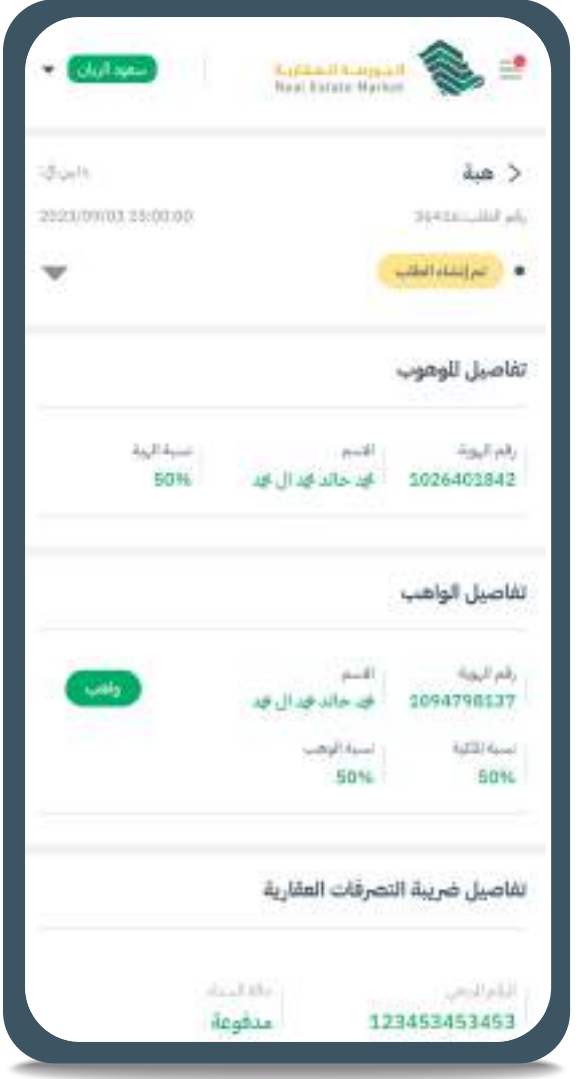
البورصة العقارية
Real Estate Market

سعود الريان

هبة >

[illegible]

رقم الطلب: 364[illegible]

2023/09/03 15:00:00

تم إنشاء الطلب

تفاصيل الموهوب

رقم الهوية
1026401842

الاسم
محمد خالد محمد ال محمد

نسبة الهبة
50%

تفاصيل الواهب

رقم الهوية
1094798137

الاسم
فهد خالد محمد ال محمد

واهب

نسبة الملكية
50%

نسبة الوهب
50%

تفاصيل ضريبة التصرفات العقارية

الرقم المرجعي
123453453453

حالة السداد
مدفوعة